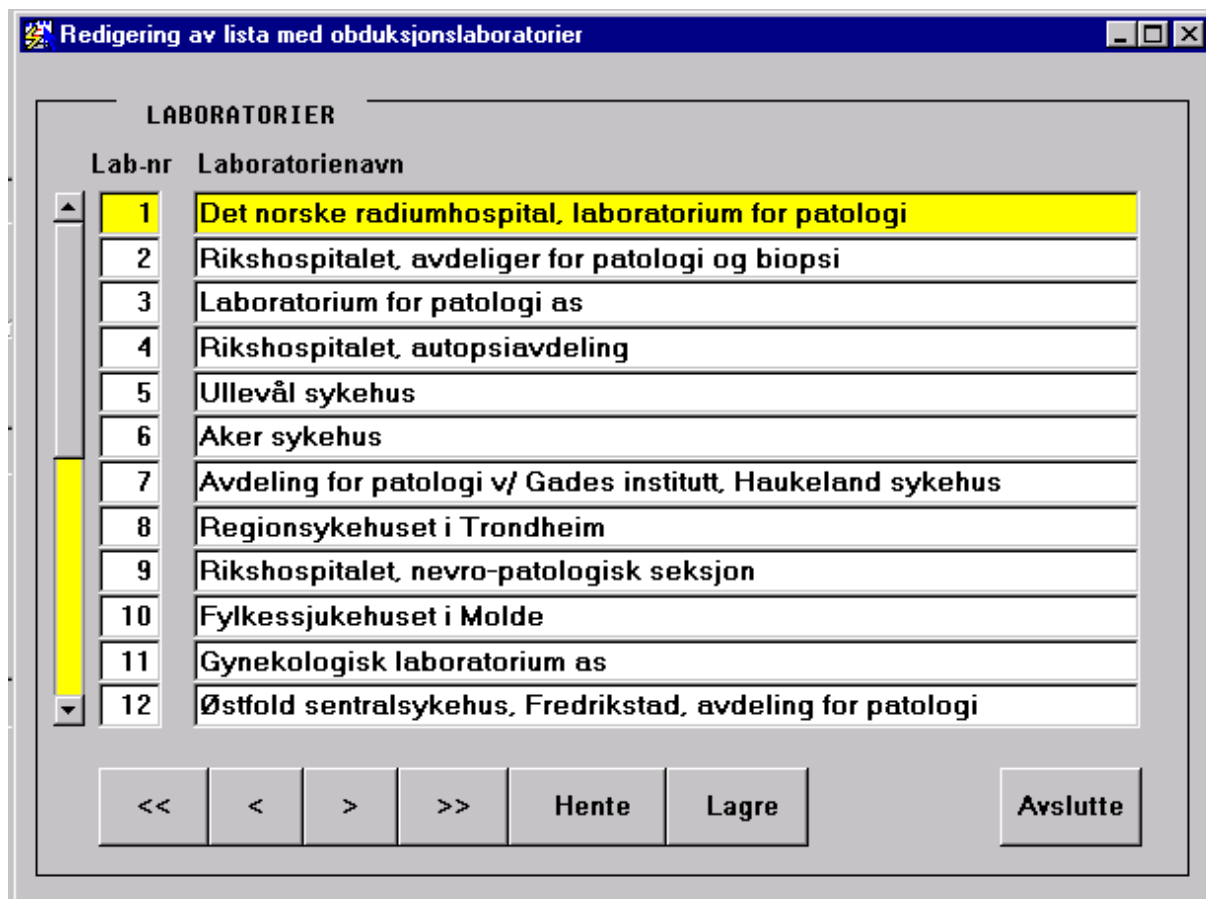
Redigering av lista med obduksjonslaboratorier

LABORATORIER

| Lab-nr | Laboratorienavn |
|---|---|
| 1 | Det norske radiumhospital, laboratorium for patologi |
| 2 | Rikshospitalet, avdeliger for patologi og biopsi |
| 3 | Laboratorium for patologi as |
| 4 | Rikshospitalet, autopsiavdeling |
| 5 | Ullevål sykehus |
| 6 | Aker sykehus |
| 7 | Avdeling for patologi v/ Gades institutt, Haukeland sykehus |
| 8 | Regionsykehuset i Trondheim |
| 9 | Rikshospitalet, nevro-patologisk seksjon |
| 10 | Fylkessjukehuset i Molde |
| 11 | Gynekologisk laboratorium as |
| 12 | Østfold sentralsykehus, Fredrikstad, avdeling for patologi |

<< < > >> Hente Lagre Avslutte